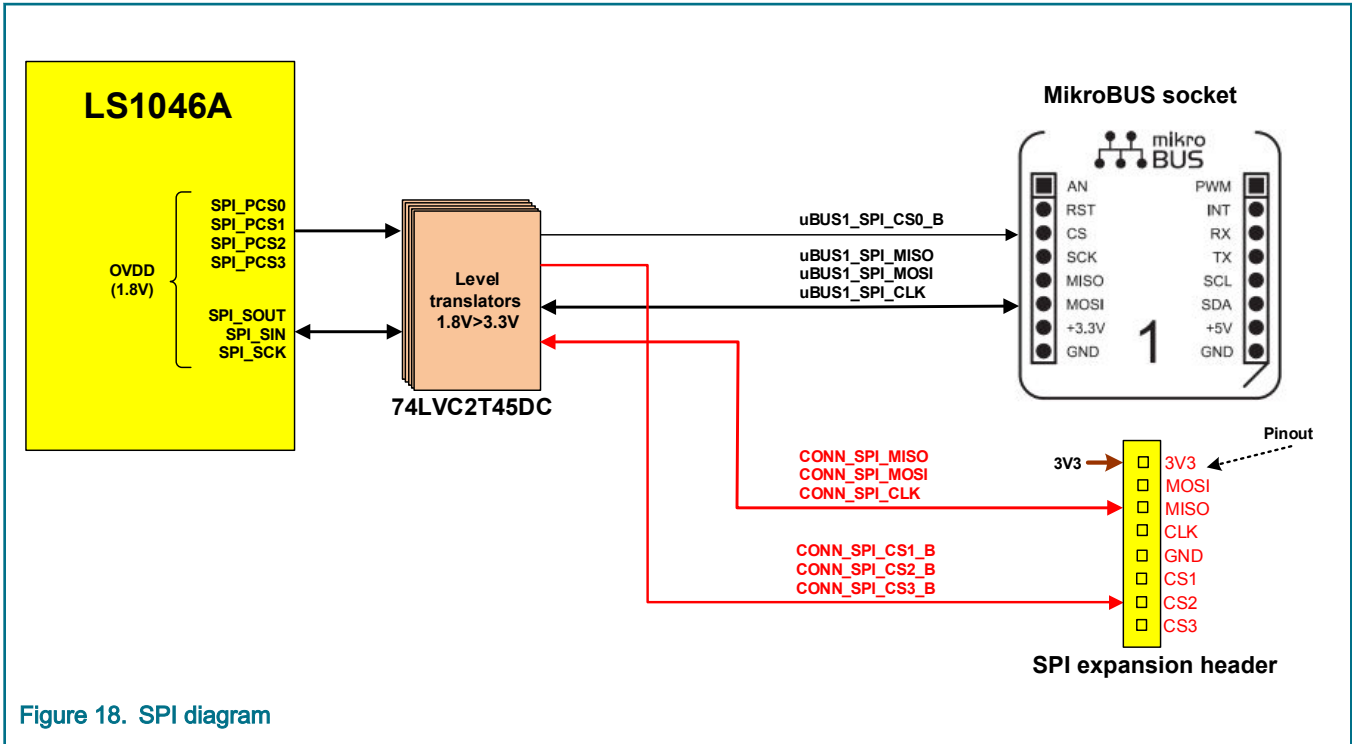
LS1046A

OVDD (1.8V)

SPI_PCS0
SPI_PCS1
SPI_PCS2
SPI_PCS3

SPI_SOUT
SPI_SIN
SPI_SCK

Level translators 1.8V>3.3V

74LVC2T45DC

uBUS1_SPI_CS0_B

uBUS1_SPI_MISO
uBUS1_SPI_MOSI
uBUS1_SPI_CLK

MikroBUS socket

mikro BUS

AN
RST
CS
SCK
MISO
MOSI
+3.3V
GND

PWM
INT
RX
TX
SCL
SDA
+5V
GND

1

CONN_SPI_MISO
CONN_SPI_MOSI
CONN_SPI_CLK

CONN_SPI_CS1_B
CONN_SPI_CS2_B
CONN_SPI_CS3_B

3V3

Pinout

3V3
MOSI
MISO
CLK
GND
CS1
CS2
CS3

SPI expansion header

Figure 18. SPI diagram